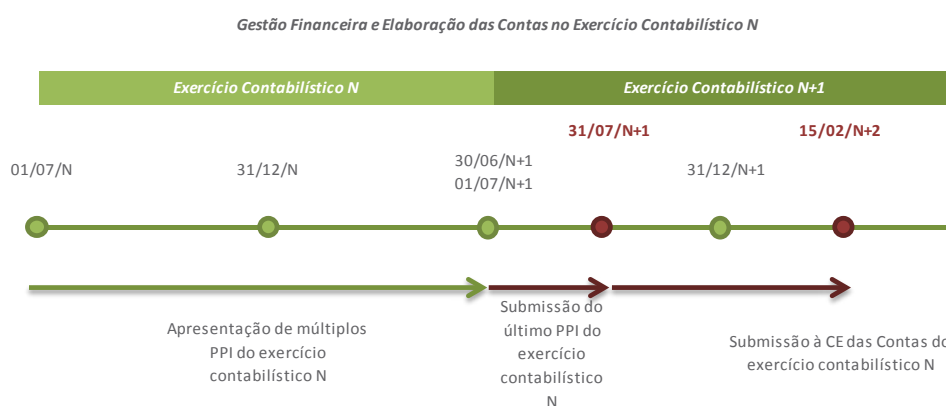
Gestão Financeira e Elaboração das Contas no Exercício Contabilístico N

Exercício Contabilístico N

Exercício Contabilístico N+1

31/07/N+1

15/02/N+2

01/07/N

31/12/N

30/06/N+1
01/07/N+1

31/12/N+1

Apresentação de múltiplos PPI do exercício contabilístico N

Submissão do último PPI do exercício contabilístico N

Submissão à CE das Contas do exercício contabilístico N